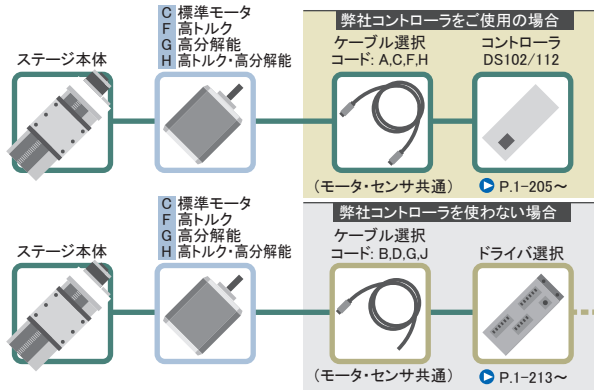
C 標準モータ
F 高トルク
G 高分解能
H 高トルク・高分解能

ステージ本体

弊社コントローラをご使用の場合

ケーブル選択
コード：A,C,F,H

コントローラ
DS102/112

（モータ・センサ共通）

P.1-205～

C 標準モータ
F 高トルク
G 高分解能
H 高トルク・高分解能

ステージ本体

弊社コントローラを使わない場合

ケーブル選択
コード：B,D,G,J

ドライバ選択

（モータ・センサ共通）

P.1-213～